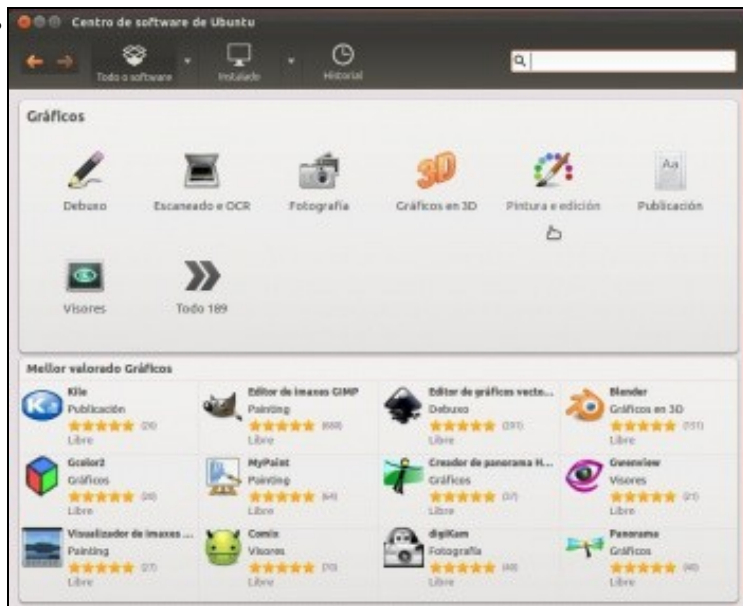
Centro de software de Ubuntu

Todo o software

Instalado

Historial

Gráficos

Debuxo

Escaneado e OCR

Fotografía

Gráficos en 3D

Pintura e edición

Publicación

Visores

Todo 189

Mellor valorado Gráficos

Kile
Publicación
(20)
Libre

Editor de imaxes GIMP
Painting
(668)
Libre

Editor de gráficos vecto...
Debuxo
(393)
Libre

Blender
Gráficos en 3D
(151)
Libre

Gcolor2
Gráficos
(30)
Libre

MyPaint
Painting
(64)
Libre

Creador de panorama H...
Gráficos
(37)
Libre

Gwenview
Visores
(21)
Libre

Visualizador de imaxes ...
Painting
(27)
Libre

Comix
Visores
(70)
Libre

digiKam
Fotografía
(48)
Libre

Panorama
Gráficos
(40)
Libre